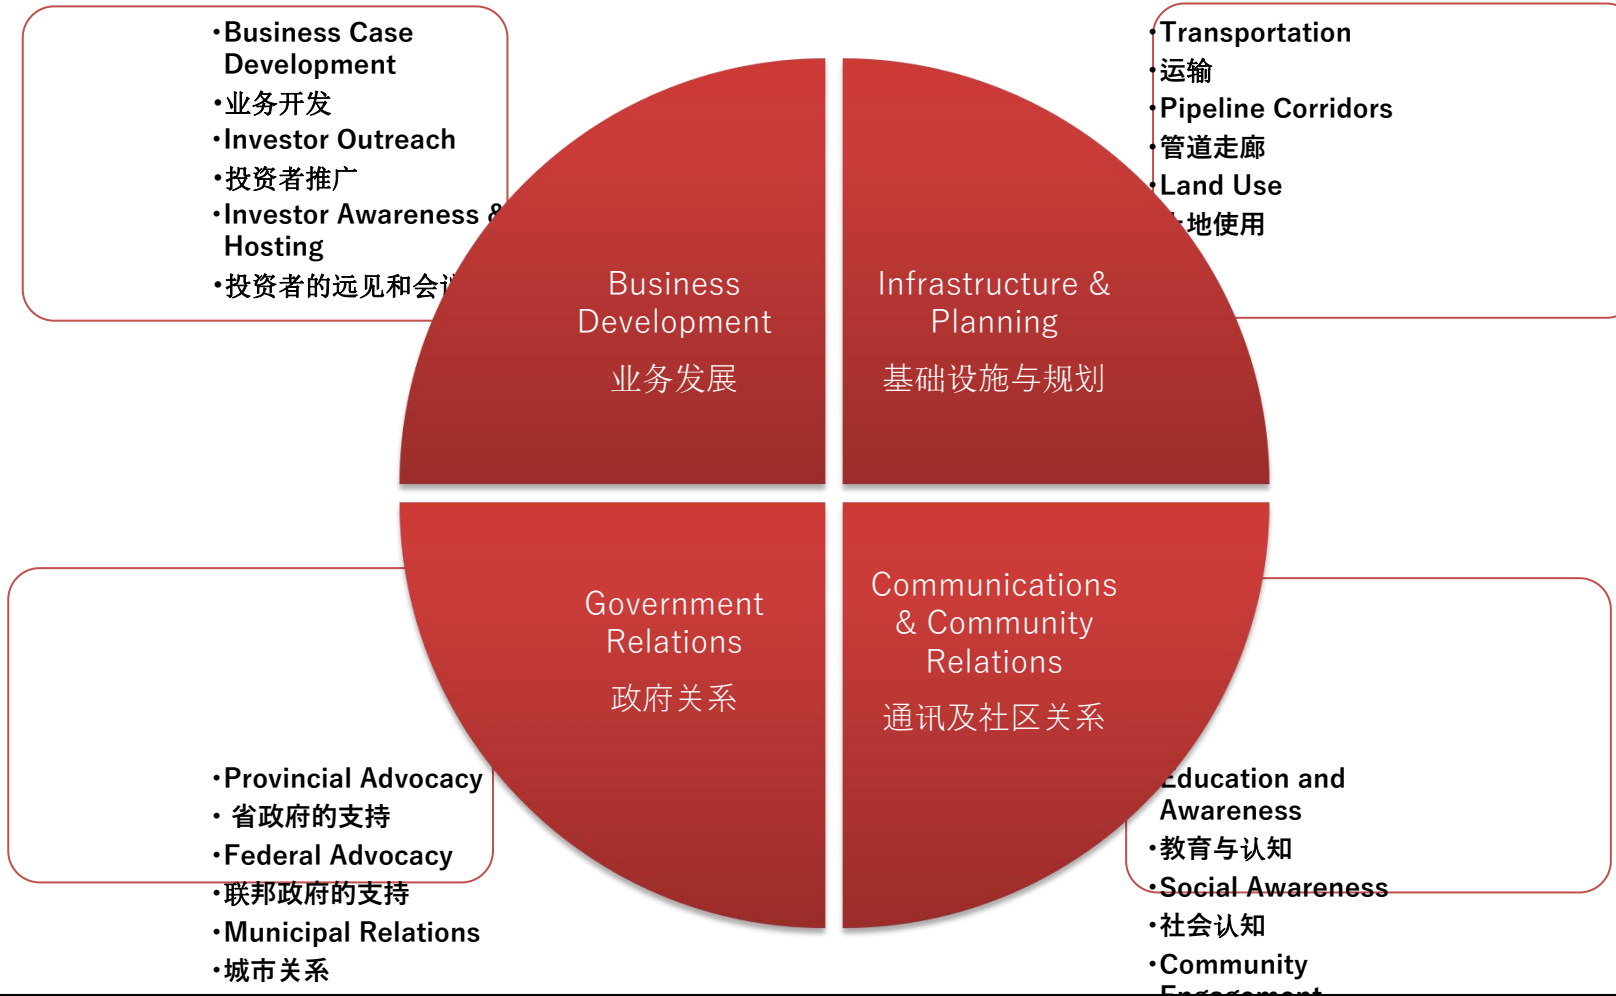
•Business Case Development
•业务开发
•Investor Outreach
•投资者推广
•Investor Awareness & Hosting
•投资者的远见和会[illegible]

•Transportation
•运输
•Pipeline Corridors
•管道走廊
•Land Use
•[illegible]地使用

Business Development
业务发展

Infrastructure & Planning
基础设施与规划

Government Relations
政府关系

Communications & Community Relations
通讯及社区关系

•Provincial Advocacy
• 省政府的支持
•Federal Advocacy
•联邦政府的支持
•Municipal Relations
•城市关系

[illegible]ducation and Awareness
•教育与认知
•Social Awareness
•社会认知
•Community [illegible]